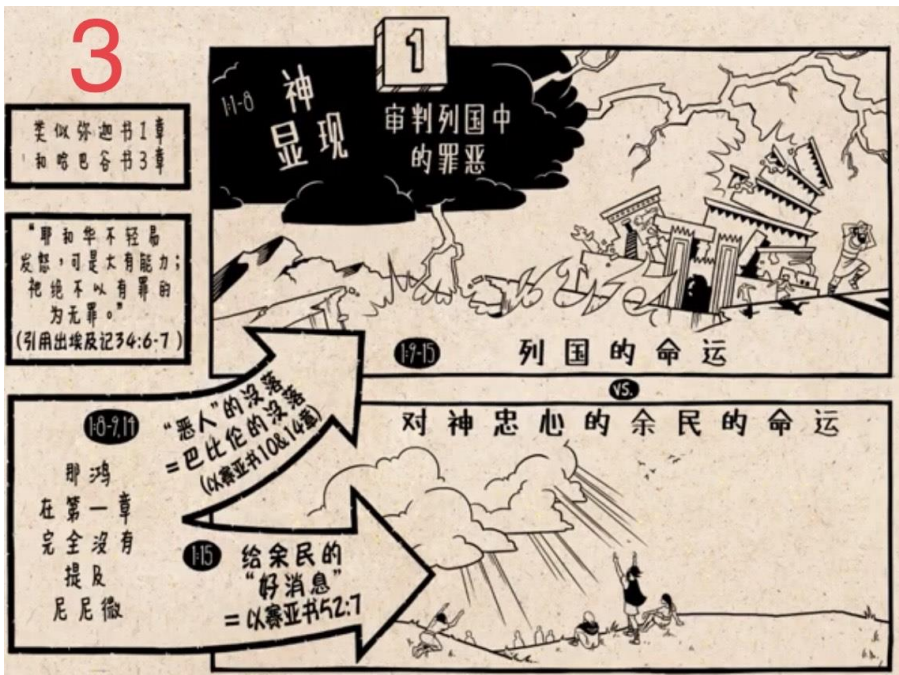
3

类似弥迦书1章
和哈巴谷书3章

"耶和华不轻易发怒，可是大有能力；祂绝不以有罪的为无罪。"
(引用出埃及记34:6-7)

1:1-8
神显现

1
审判列国中的罪恶

1:9-15
列国的命运

VS.

对神忠心的余民的命运

1:8-2:14
"恶人"的没落
=巴比伦的没落
(以赛亚书10&14章)

那鸿
在第一章
完全没有
提及
尼尼微

1:15
给余民的
"好消息"
=以赛亚书52:7